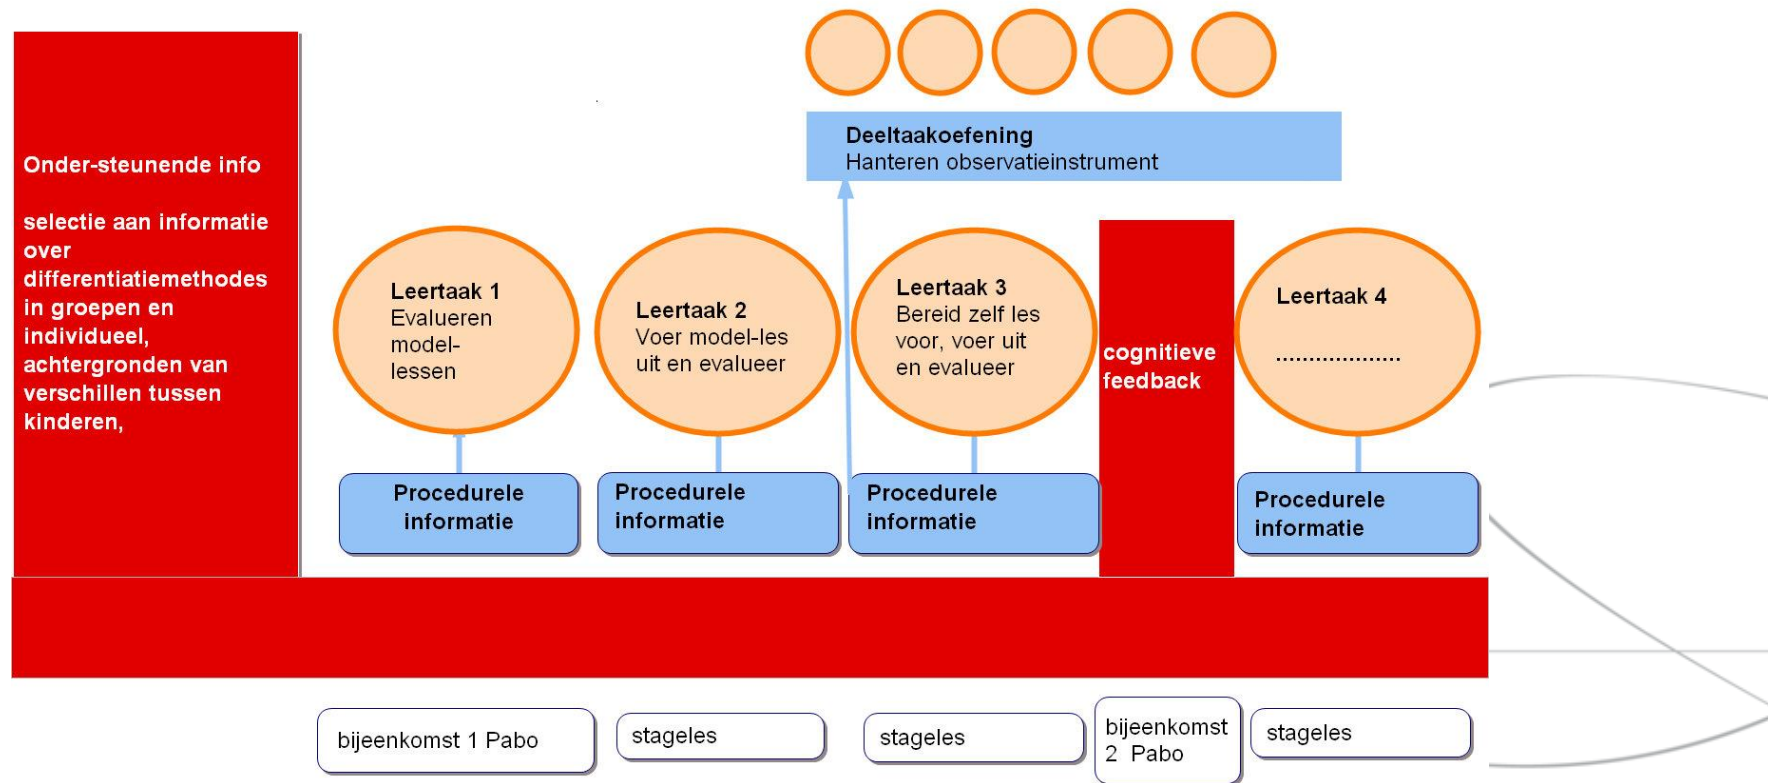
Onder-steunende info

selectie aan informatie over differentiatiemethodes in groepen en individueel, achtergronden van verschillen tussen kinderen,

Deeltaakoefening
Hanteren observatieinstrument

Leertaak 1
Evalueren model-lessen

Leertaak 2
Voer model-les uit en evalueer

Leertaak 3
Bereid zelf les voor, voer uit en evalueer

cognitieve feedback

Leertaak 4
..................

Procedurele informatie

Procedurele informatie

Procedurele informatie

Procedurele informatie

bijeenkomst 1 Pabo

stageles

stageles

bijeenkomst 2 Pabo

stageles